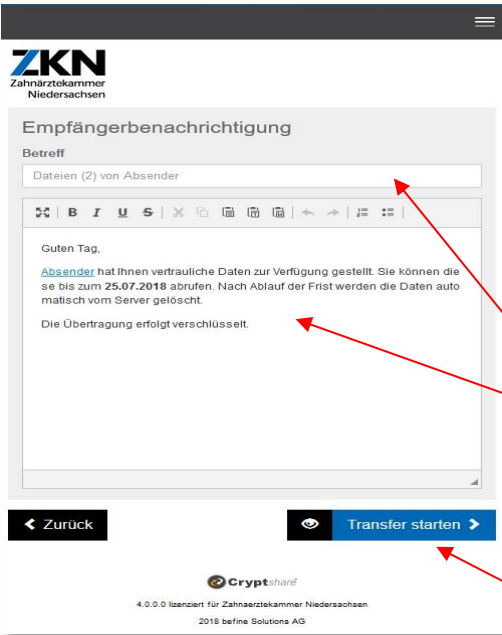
ZKN
Zahnärztekammer
Niedersachsen

Empfängerbenachrichtigung

Betreff

Dateien (2) von Absender

Guten Tag,

Absender hat Ihnen vertrauliche Daten zur Verfügung gestellt. Sie können diese bis zum **25.07.2018** abrufen. Nach Ablauf der Frist werden die Daten automatisch vom Server gelöscht.

Die Übertragung erfolgt verschlüsselt.

Zurück

Transfer starten

Cryptshare

4.0.0.0 lizenziert für Zahnaerztekammer Niedersachsen

2018 befine Solutions AG